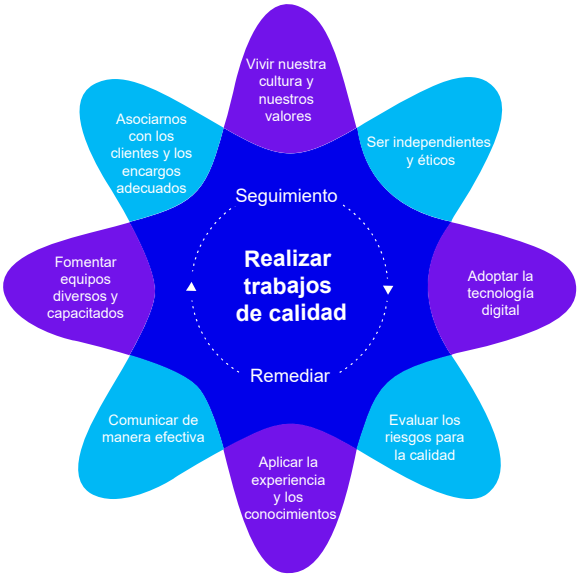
Vivir nuestra cultura y nuestros valores

Ser independientes y éticos

Adoptar la tecnología digital

Evaluar los riesgos para la calidad

Aplicar la experiencia y los conocimientos

Comunicar de manera efectiva

Fomentar equipos diversos y capacitados

Asociarnos con los clientes y los encargos adecuados

Seguimiento

Realizar trabajos de calidad

Remediar